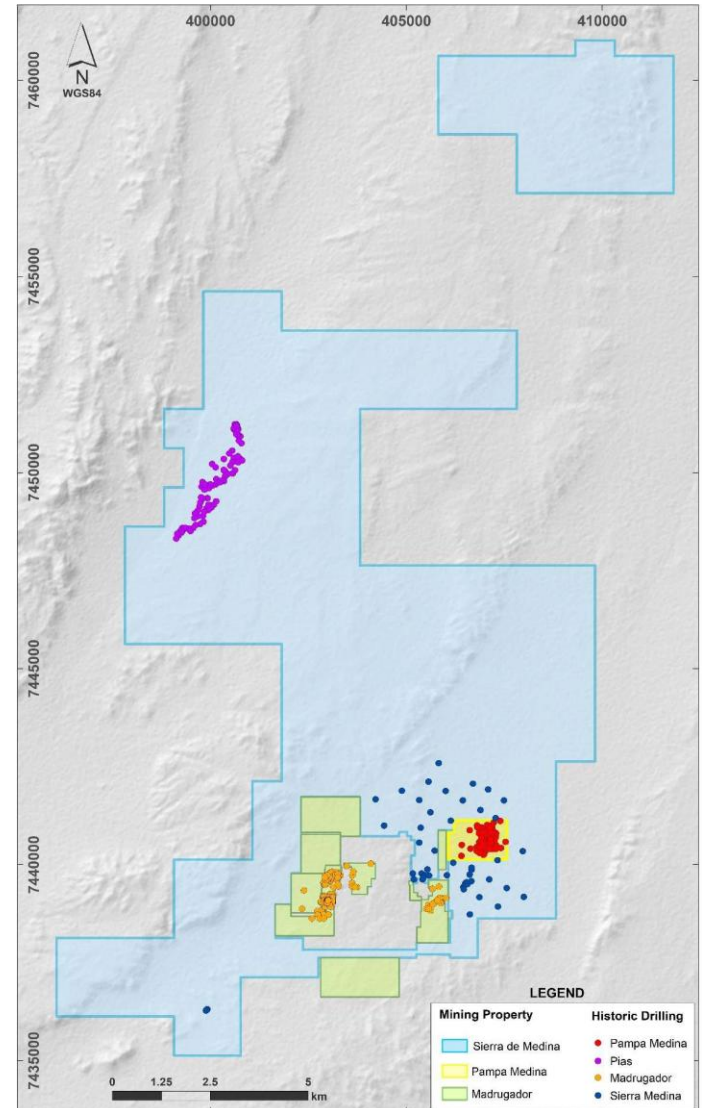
400000
405000
410000

N
WGS84

7460000
7455000
7450000
7445000
7440000
7435000

0 1.25 2.5 5 km

LEGEND

Mining Property
Sierra de Medina
Pampa Medina
Madrugador

Historic Drilling
Pampa Medina
Pias
Madrugador
Sierra Medina